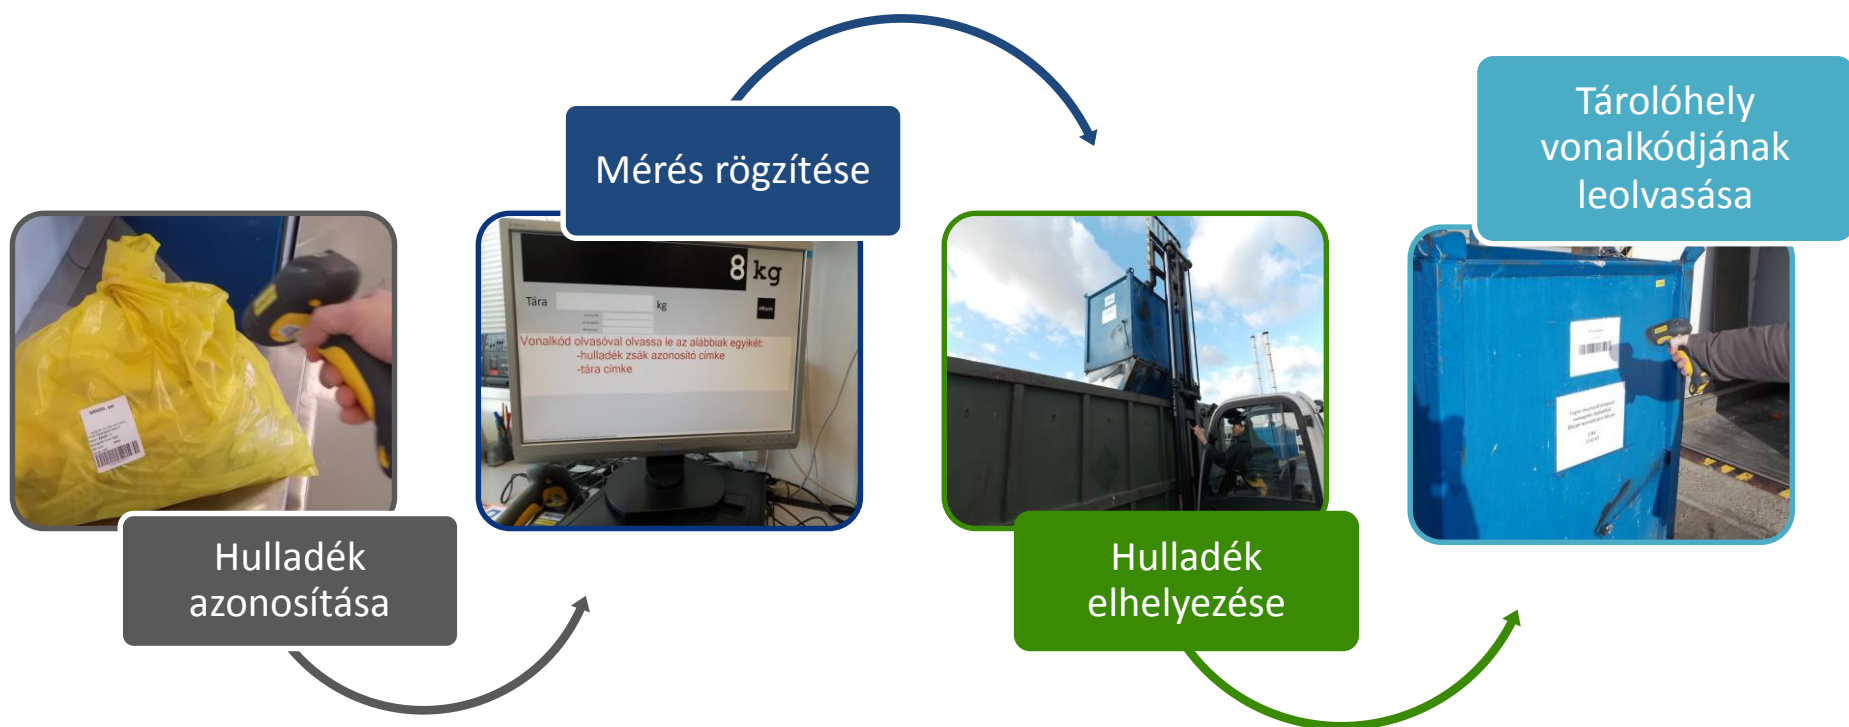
Hulladék azonosítása

Mérés rögzítése

8 kg

Tára

kg

Vonalkód olvasóval olvassa le az alábbiak egyikét:
-hulladék zsák azonosító cimke
-tára cimke

Hulladék elhelyezése

Tárolóhely vonalkódjának leolvasása